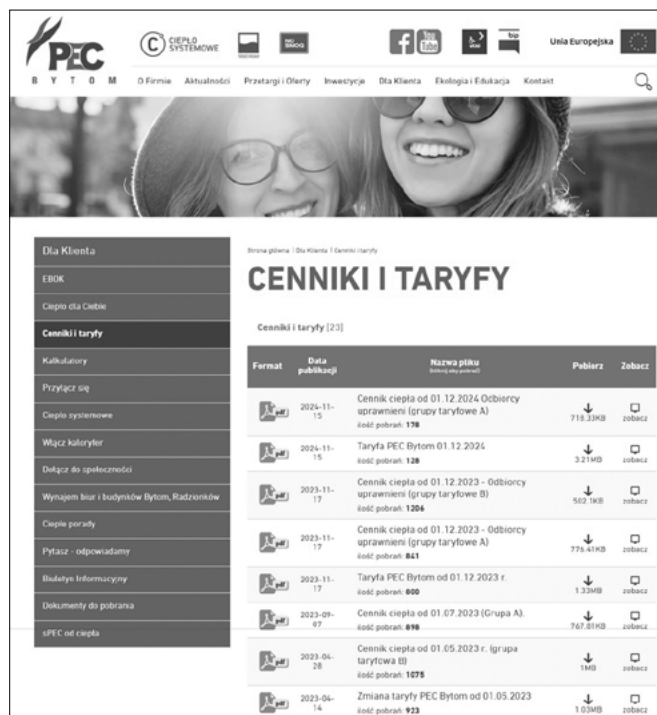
PEC
B Y T O M

CIEPŁO SYSTEMOWE

Unia Europejska

O Firmie Aktualności Przetargi i Oferty Inwestycje Dla Klienta Ekologia i Edukacja Kontakt

Dla Klienta
EBOK
Ciepło dla Ciebie
Cenniki i taryfy
Kalkulatory
Przyłącz się
Ciepło systemowe
Włącz kaloryfer
Dołącz do społeczności
Wynajem biur i budynków Bytom, Radzionków
Ciepłe porady
Pytasz - odpowiadamy
Biuletyn Informacyjny
Dokumenty do pobrania
sPEC od ciepła

Strona główna | Dla Klienta | Cenniki i taryfy

CENNIKI I TARYFY

Cenniki i taryfy [23]

| Format | Data publikacji | Nazwa pliku (kliknij aby pobrać) | Pobierz | Zobacz |
|---|---|---|---|---|
| PDF | 2024-11-15 | Cennik ciepła od 01.12.2024 Odbiorcy uprawnieni (grupy taryfowe A) ilość pobrań: 178 | 718.33KB | zobacz |
| PDF | 2024-11-15 | Taryfa PEC Bytom 01.12.2024 ilość pobrań: 128 | 3.21MB | zobacz |
| PDF | 2023-11-17 | Cennik ciepła od 01.12.2023 - Odbiorcy uprawnieni (grupy taryfowe B) ilość pobrań: 1206 | 502.1KB | zobacz |
| PDF | 2023-11-17 | Cennik ciepła od 01.12.2023 - Odbiorcy uprawnieni (grupy taryfowe A) ilość pobrań: 841 | 775.41KB | zobacz |
| PDF | 2023-11-17 | Taryfa PEC Bytom od 01.12.2023 r. ilość pobrań: 800 | 1.33MB | zobacz |
| PDF | 2023-09-07 | Cennik ciepła od 01.07.2023 (Grupa A). ilość pobrań: 898 | 767.81KB | zobacz |
| PDF | 2023-04-28 | Cennik ciepła od 01.05.2023 r. (grupa taryfowa B) ilość pobrań: 1075 | 1MB | zobacz |
| PDF | 2023-04-14 | Zmiana taryfy PEC Bytom od 01.05.2023 ilość pobrań: 923 | 1.03MB | zobacz |